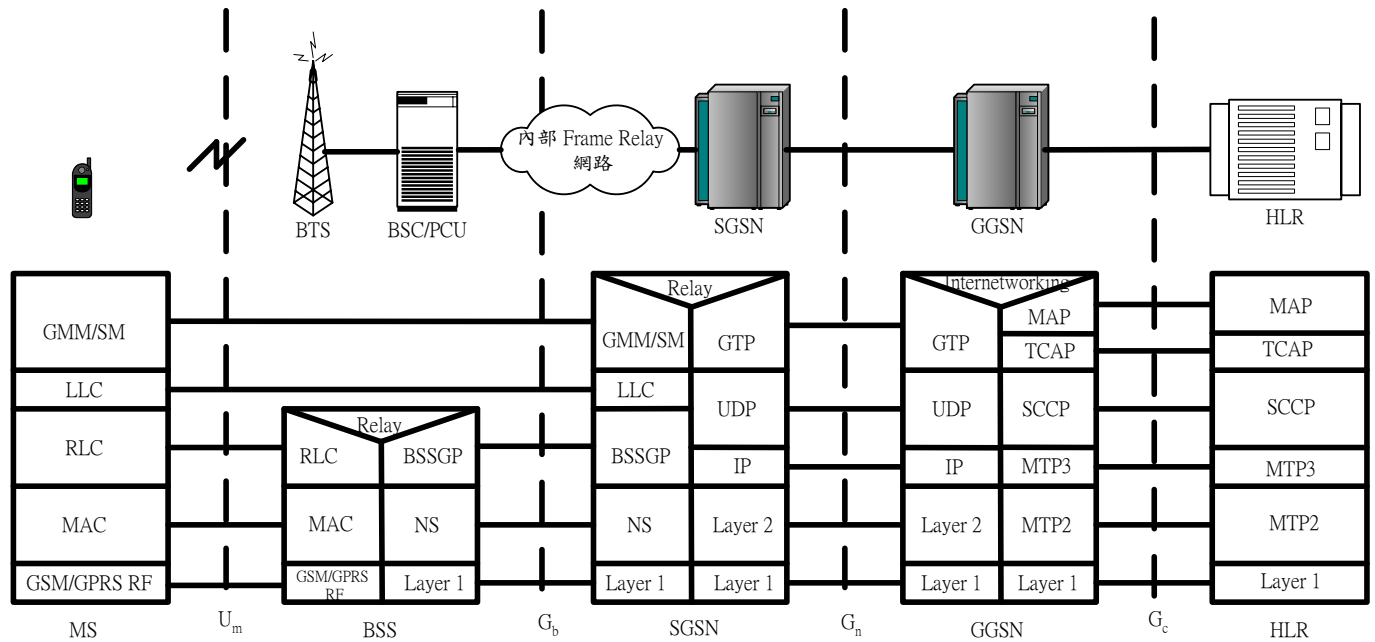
BTS

BSC/PCU

內部 Frame Relay 網路

SGSN

GGSN

HLR

GMM/SM

LLC

RLC

MAC

GSM/GPRS RF

MS

$U_m$

Relay

RLC

BSSGP

MAC

NS

GSM/GPRS RF

Layer 1

BSS

$G_b$

Relay

GMM/SM

GTP

LLC

UDP

BSSGP

IP

NS

Layer 2

Layer 1

Layer 1

SGSN

$G_n$

Internetworking

GTP

MAP

TCAP

UDP

SCCP

IP

MTP3

Layer 2

MTP2

Layer 1

Layer 1

GGSN

$G_c$

MAP

TCAP

SCCP

MTP3

MTP2

Layer 1

HLR